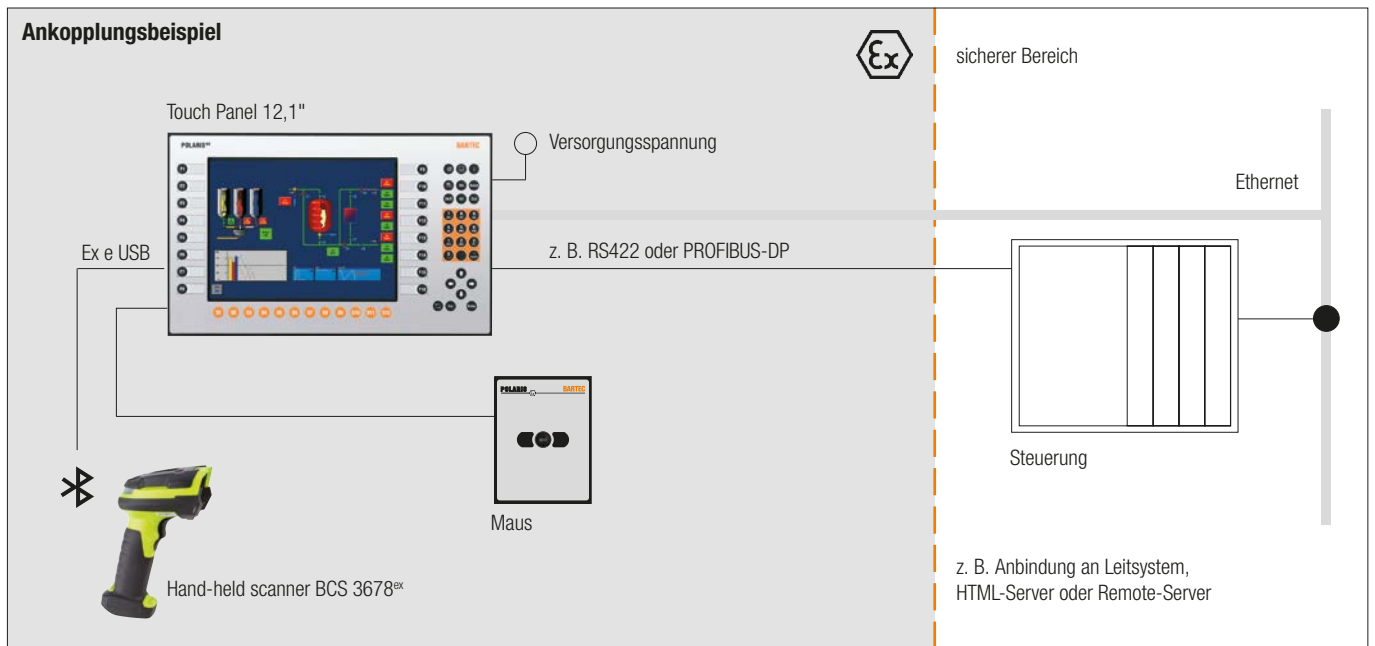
Ankopplungsbeispiel

sicherer Bereich

Touch Panel 12,1"

POLARIS

BARTEC

Versorgungsspannung

Ethernet

Ex e USB

z. B. RS422 oder PROFIBUS-DP

POLARIS

BARTEC

Steuerung

Maus

z. B. Anbindung an Leitsystem, HTML-Server oder Remote-Server

Hand-held scanner BCS 3678$^{ex}$